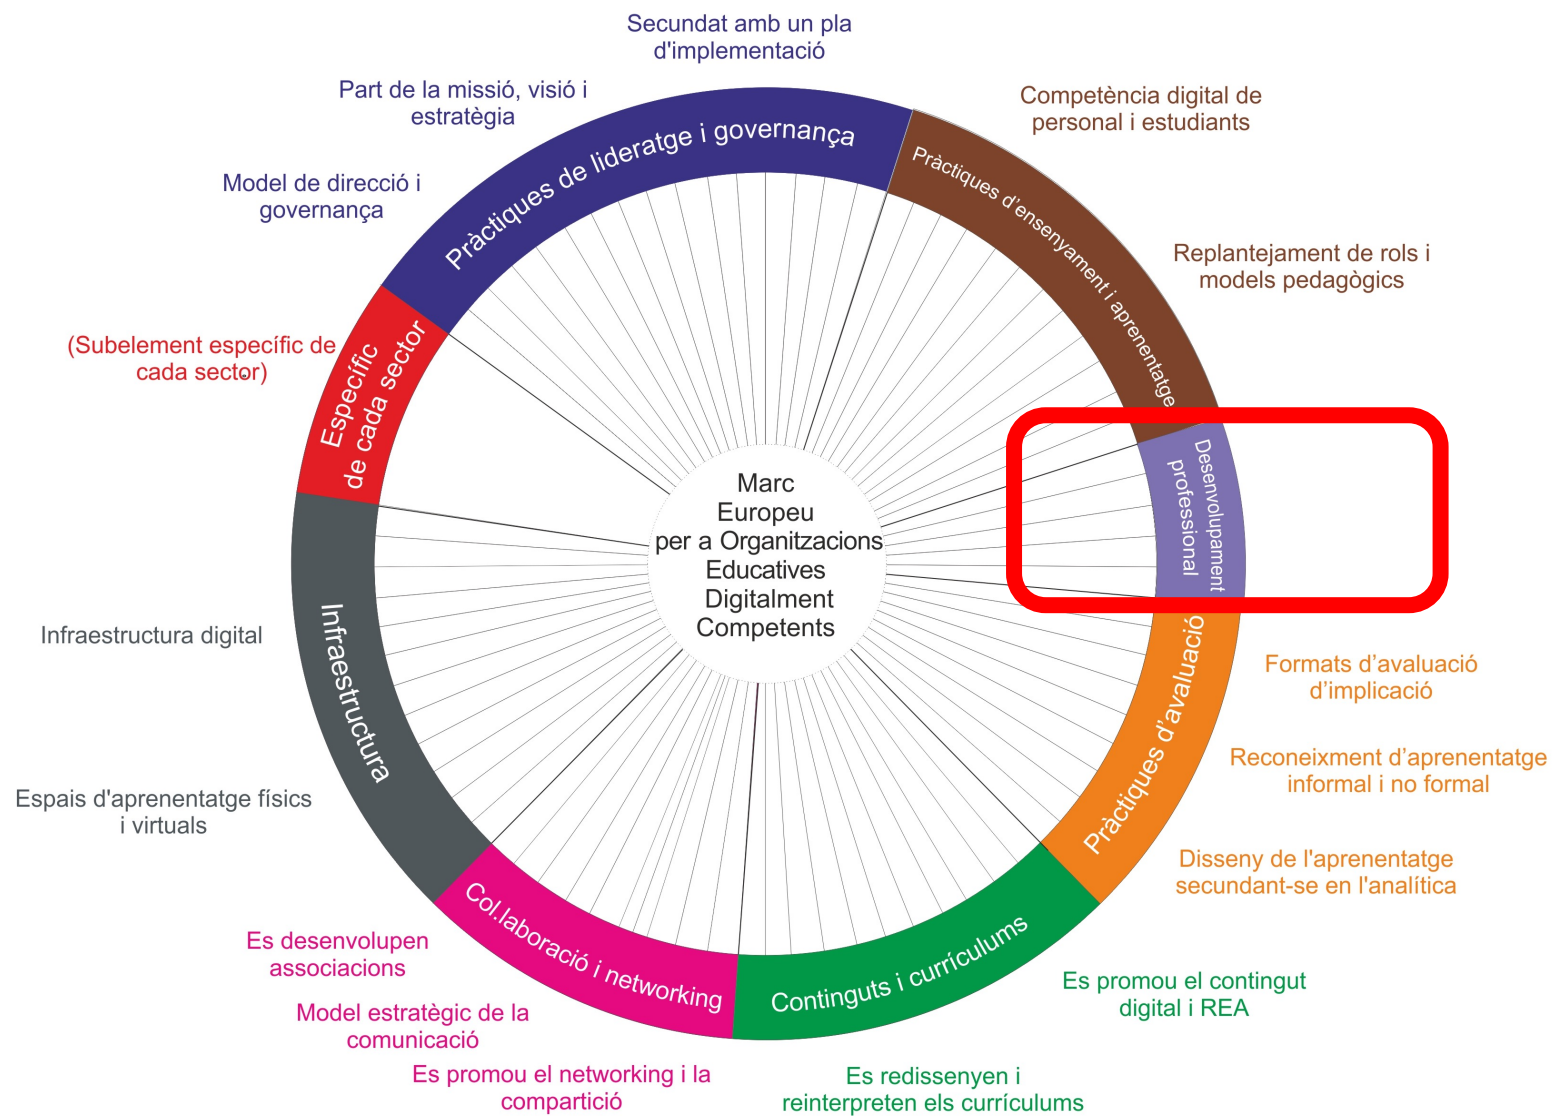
Secundat amb un pla d'implementació

Part de la missió, visió i estratègia

Model de direcció i governança

Pràctiques de lideratge i governança

Competència digital de personal i estudiants

Pràctiques d'ensenyament i aprenentatge

Replantejament de rols i models pedagògics

(Subelement específic de cada sector)

Específic de cada sector

Marc Europeu per a Organitzacions Educatives Digitalment Competents

Desenvolupament professional

Infraestructura digital

Infraestructura

Espais d'aprenentatge físics i virtuals

Pràctiques d'avaluació

Formats d'avaluació d'implicació

Reconeixment d'aprenentatge informal i no formal

Disseny de l'aprenentatge secundant-se en l'analítica

Col.laboració i networking

Continguts i currículums

Es desenvolupen associacions

Model estratègic de la comunicació

Es promou el networking i la compartició

Es promou el contingut digital i REA

Es redissenyen i reinterpreten els currículums